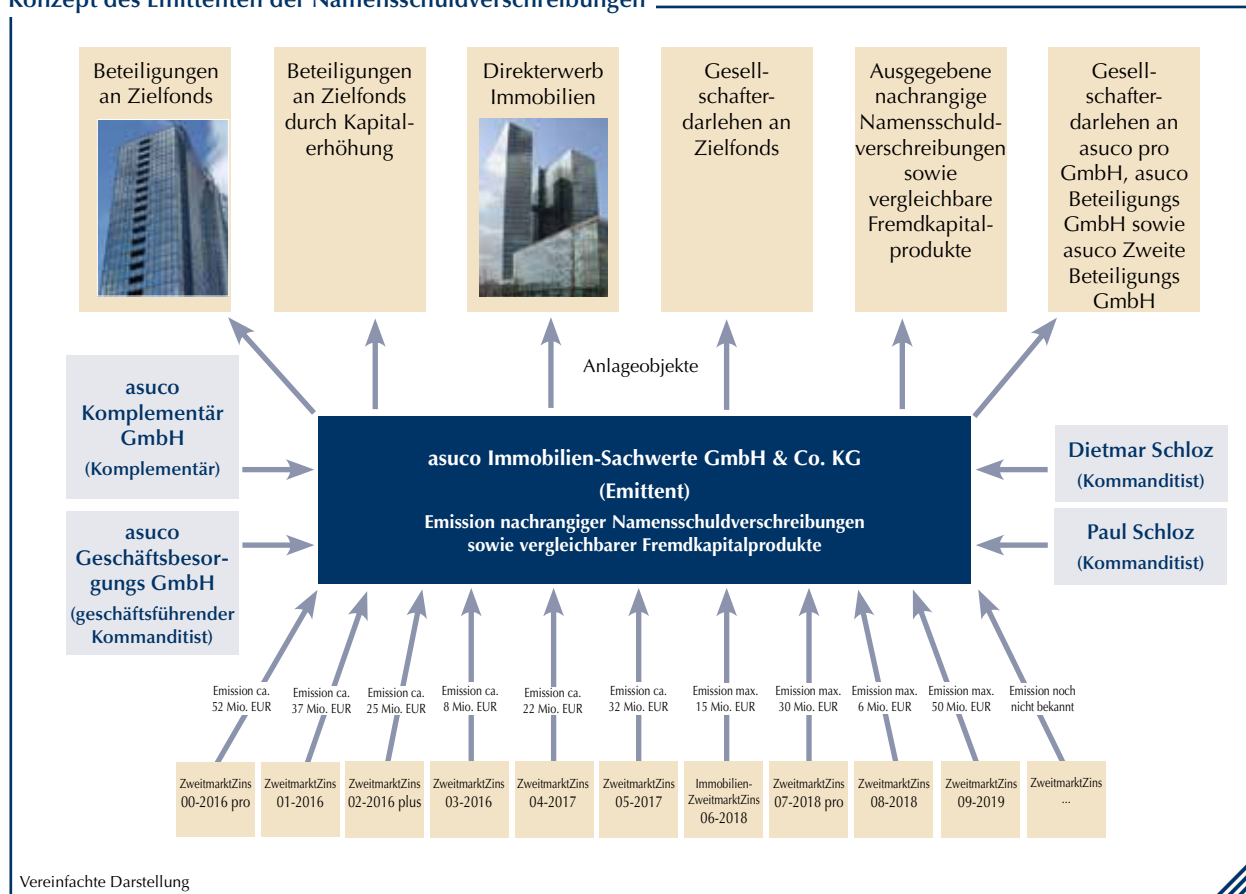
Konzept des Emittenten der Namensschuldverschreibungen

Beteiligungen an Zielfonds

Beteiligungen an Zielfonds durch Kapitalerhöhung

Direkterwerb Immobilien

Gesellschafterdarlehen an Zielfonds

Ausgegebene nachrangige Namensschuldverschreibungen sowie vergleichbare Fremdkapitalprodukte

Gesellschafterdarlehen an asuco pro GmbH, asuco Beteiligungs GmbH sowie asuco Zweite Beteiligungs GmbH

Anlageobjekte

asuco Komplementär GmbH
(Komplementär)

asuco Geschäftsbesorgungs GmbH
(geschäftsführender Kommanditist)

asuco Immobilien-Sachwerte GmbH & Co. KG
(Emittent)
Emission nachrangiger Namensschuldverschreibungen sowie vergleichbarer Fremdkapitalprodukte

Dietmar Schloz
(Kommanditist)

Paul Schloz
(Kommanditist)

Emission ca. 52 Mio. EUR

Emission ca. 37 Mio. EUR

Emission ca. 25 Mio. EUR

Emission ca. 8 Mio. EUR

Emission ca. 22 Mio. EUR

Emission ca. 32 Mio. EUR

Emission max. 15 Mio. EUR

Emission max. 30 Mio. EUR

Emission max. 6 Mio. EUR

Emission max. 50 Mio. EUR

Emission noch nicht bekannt

ZweitmarktZins 00-2016 pro

ZweitmarktZins 01-2016

ZweitmarktZins 02-2016 plus

ZweitmarktZins 03-2016

ZweitmarktZins 04-2017

ZweitmarktZins 05-2017

Immobilien-ZweitmarktZins 06-2018

ZweitmarktZins 07-2018 pro

ZweitmarktZins 08-2018

ZweitmarktZins 09-2019

ZweitmarktZins ...

Vereinfachte Darstellung